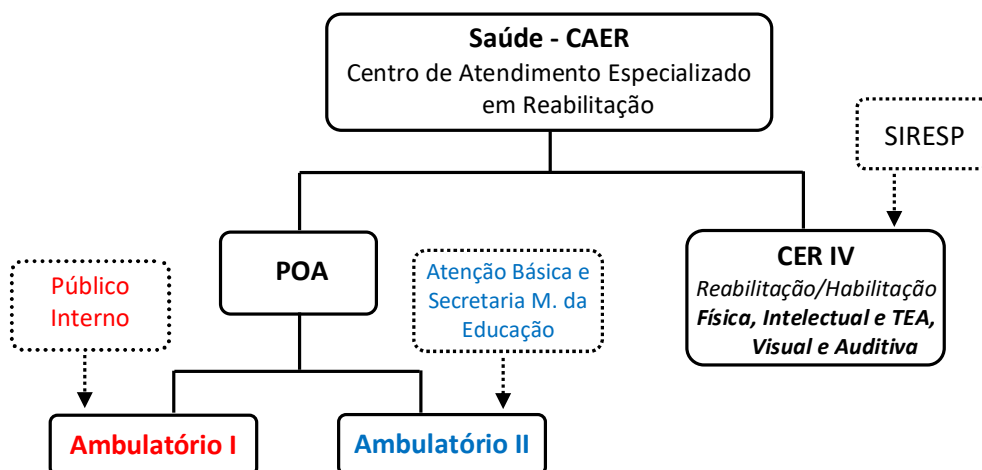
Saúde - CAER
Centro de Atendimento Especializado em Reabilitação

SIRESP

POA

CER IV
Reabilitação/Habilitação
Física, Intelectual e TEA, Visual e Auditiva

Público Interno

Atenção Básica e Secretaria M. da Educação

Ambulatório I

Ambulatório II